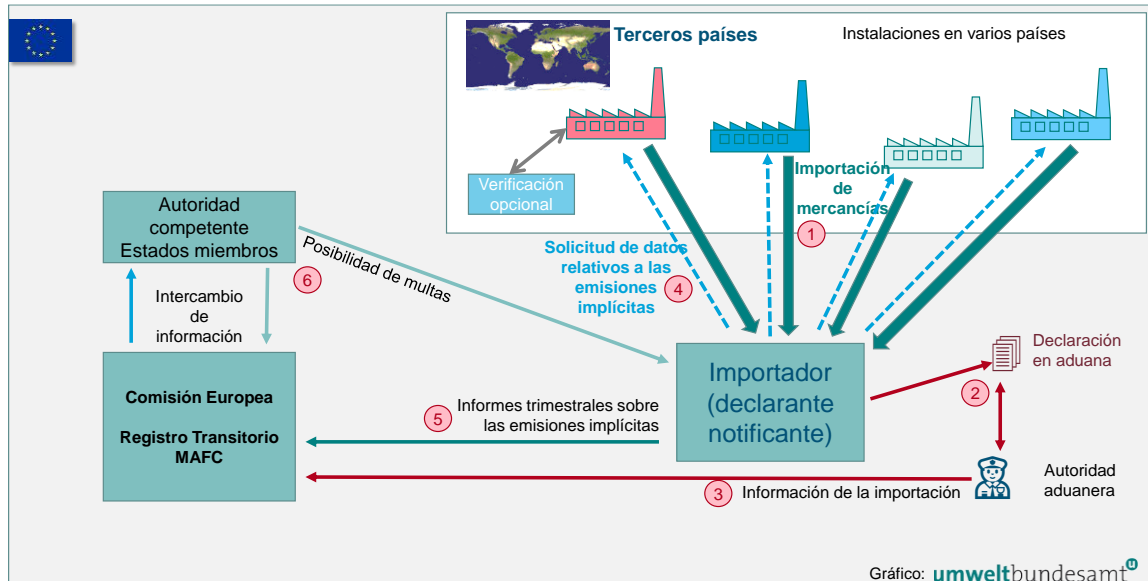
Terceros países

Instalaciones en varios países

Verificación opcional

Importación de mercancías

1

Autoridad competente Estados miembros

Posibilidad de multas

6

Solicitud de datos relativos a las emisiones implícitas

4

Intercambio de información

Declaración en aduana

Importador (declarante notificante)

2

Comisión Europea

Registro Transitorio MAFC

5

Informes trimestrales sobre las emisiones implícitas

Autoridad aduanera

3

Información de la importación

Gráfico: umweltbundesamt